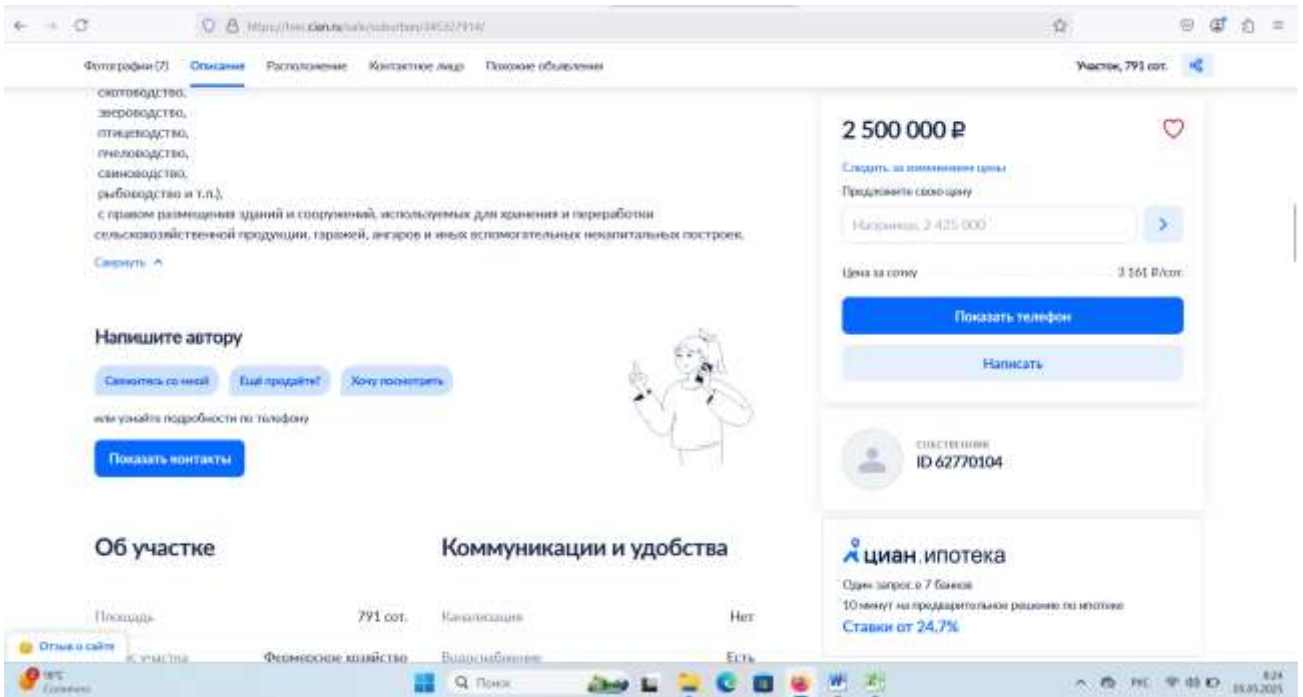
Фотографии (7) Описание Расположение Контактное лицо Похожие объявления

Участок, 791 сот.

скотоводство,
звероводство,
птицеводство,
пчеловодство,
свиноводство,
рыбоводство и т.п.),
с правом размещения зданий и сооружений, используемых для хранения и переработки сельскохозяйственной продукции, гаражей, ангаров и иных вспомогательных некапитальных построек.

Свернуть ^

Напишите автору

Свяжитесь со мной Ещё продаёте? Хочу посмотреть

или узнайте подробности по телефону

Показать контакты

Об участке

Площадь 791 сот.

Статус участка Фермерское хозяйство

Коммуникации и удобства

Канализация Нет

Водоснабжение Есть

2 500 000 ₽

Следить за изменением цены

Предложите свою цену

Например, 2 425 000

Цена за сотку 3 161 ₽/сот.

Показать телефон

Написать

СОБСТВЕННИК
ID 62770104

циан.ипотека

Один запрос в 7 банков

10 минут на предварительное решение по ипотеке

Ставки от 24,7%

Отзыв о сайте

Поиск

8:24